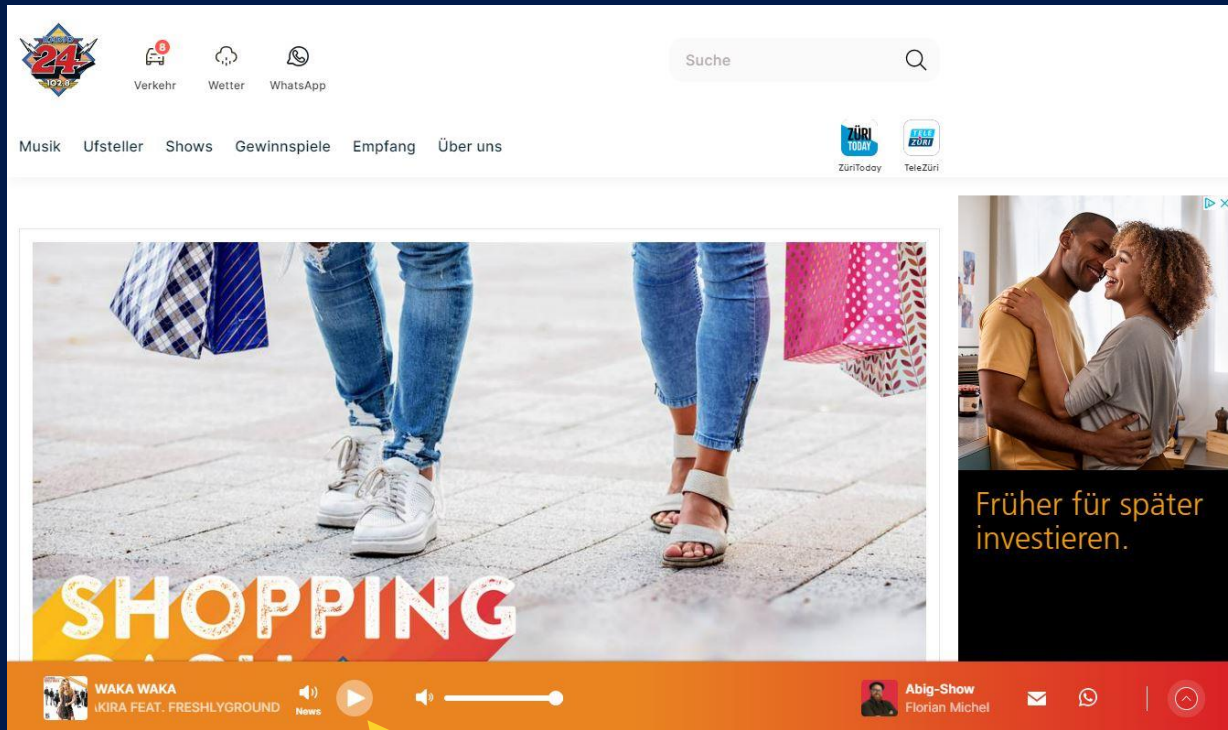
24 102.8

8
Verkehr
Wetter
WhatsApp

Suche

Musik Ufsteller Shows Gewinnspiele Empfang Über uns

ZÜRI TODAY
ZüriToday
TELE ZÜRI
TeleZüri

SHOPPING

Früher für später investieren.

WAKA WAKA
KIRA FEAT. FRESHLYGROUND
News

Abig-Show
Florian Michel